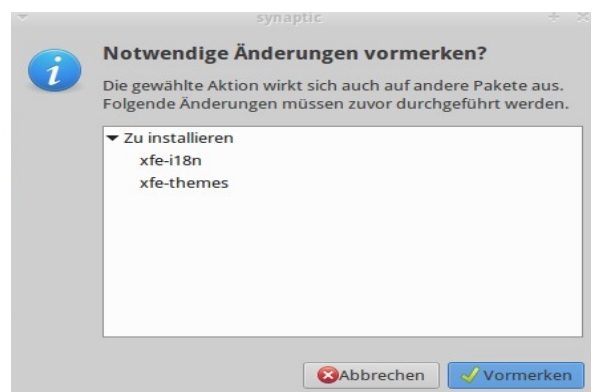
synaptic

Notwendige Änderungen vormerken?

Die gewählte Aktion wirkt sich auch auf andere Pakete aus. Folgende Änderungen müssen zuvor durchgeführt werden.

Zu installieren
xfe-i18n
xfe-themes

Abbrechen
Vormerken